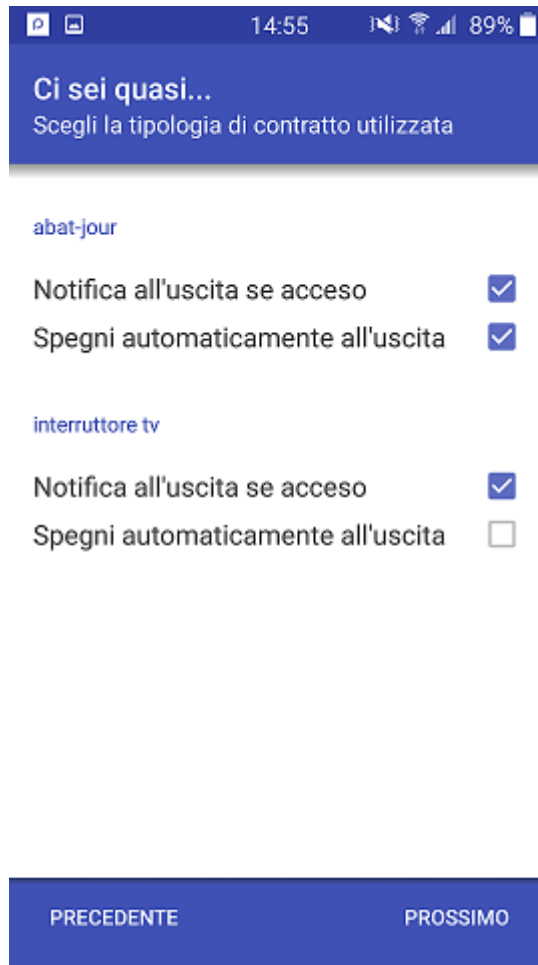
14:55 89%

Ci sei quasi...
Scegli la tipologia di contratto utilizzata

abat-jour

Notifica all'uscita se acceso
Spegni automaticamente all'uscita

interruttore tv

Notifica all'uscita se acceso
Spegni automaticamente all'uscita

PRECEDENTE
PROSSIMO